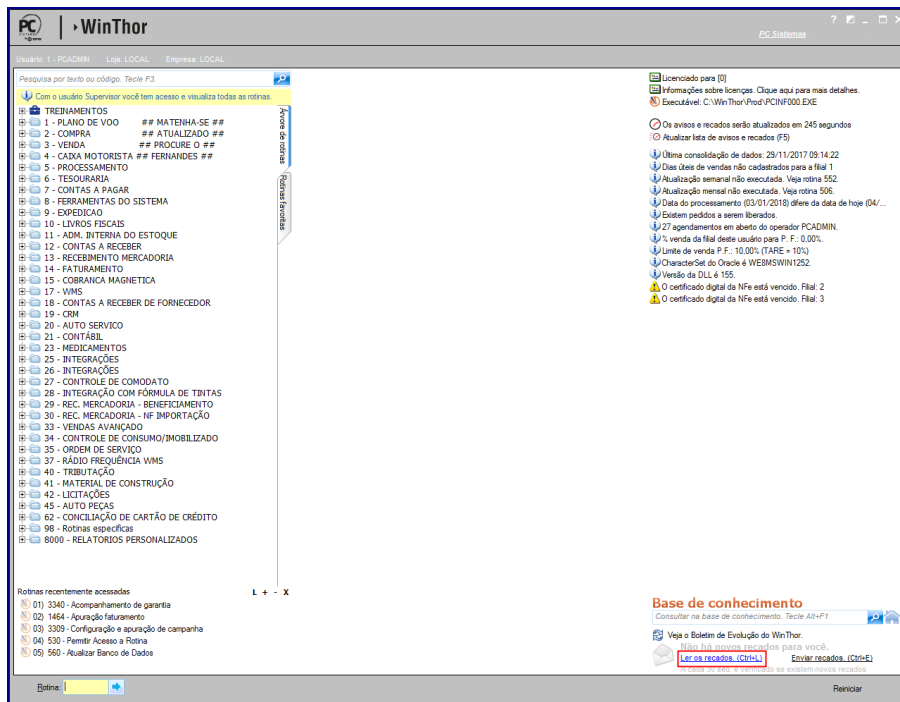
PC | WinThor

? _ □ X

PC Sistemas

Usuário: 1 - PCADMIN Loja: LOCAL Empresa: LOCAL

Pesquisa por texto ou código. Tecle F3.

Com o usuário Supervisor você tem acesso e visualiza todas as rotinas.

Árvore de rotinas

Rotinas favoritas

TREINAMENTOS
1 - PLANO DE VOO ## MATENHA-SE ##
2 - COMPRA ## ATUALIZADO ##
3 - VENDA ## PROCURE O ##
4 - CAIXA MOTORISTA ## FERNANDES ##
5 - PROCESSAMENTO
6 - TESOURARIA
7 - CONTAS A PAGAR
8 - FERRAMENTAS DO SISTEMA
9 - EXPEDICAO
10 - LIVROS FISCAIS
11 - ADM. INTERNA DO ESTOQUE
12 - CONTAS A RECEBER
13 - RECEBIMENTO MERCADORIA
14 - FATURAMENTO
15 - COBRANCA MAGNETICA
17 - WMS
18 - CONTAS A RECEBER DE FORNECEDOR
19 - CRM
20 - AUTO SERVICO
21 - CONTÁBIL
23 - MEDICAMENTOS
25 - INTEGRAÇÕES
26 - INTEGRAÇÕES
27 - CONTROLE DE COMODATO
28 - INTEGRAÇÃO COM FÓRMULA DE TINTAS
29 - REC. MERCADORIA - BENEFICIAMENTO
30 - REC. MERCADORIA - NF IMPORTAÇÃO
33 - VENDAS AVANÇADO
34 - CONTROLE DE CONSUMO/IMOBILIZADO
35 - ORDEM DE SERVIÇO
37 - RÁDIO FREQUÊNCIA WMS
40 - TRIBUTAÇÃO
41 - MATERIAL DE CONSTRUÇÃO
42 - LICITAÇÕES
45 - AUTO PEÇAS
62 - CONCILIAÇÃO DE CARTÃO DE CRÉDITO
98 - Rotinas específicas
8000 - RELATORIOS PERSONALIZADOS

Rotinas recentemente acessadas L + - X
01) 3340 - Acompanhamento de garantia
02) 1464 - Apuração faturamento
03) 3309 - Configuração e apuração de campanha
04) 530 - Permitir Acesso a Rotina
05) 560 - Atualizar Banco de Dados

Licenciado para [0]
Informações sobre licenças. Clique aqui para mais detalhes.
Executável: C:\WinThor\Prod\PCINF000.EXE

Os avisos e recados serão atualizados em 245 segundos
Atualizar lista de avisos e recados (F5)

Última consolidação de dados: 29/11/2017 09:14:22
Dias úteis de vendas não cadastrados para a filial 1
Atualização semanal não executada. Veja rotina 552.
Atualização mensal não executada. Veja rotina 506.
Data do processamento (03/01/2018) difere da data de hoje (04/...
Existem pedidos a serem liberados.
27 agendamentos em aberto do operador PCADMIN.
% venda da filial deste usuário para P. F.: 0,00%.
Limite de venda P.F.: 10,00% (TARE = 10%)
CharacterSet do Oracle é WE8MSWIN1252.
Versão da DLL é 155.
O certificado digital da NFe está vencido. Filial: 2
O certificado digital da NFe está vencido. Filial: 3

Base de conhecimento
Consultar na base de conhecimento. Tecle Alt+F1
Veja o Boletim de Evolução do WinThor.
Não há novos recados para você.
Ler os recados. (Ctrl+L) Enviar recados. (Ctrl+E)
A cada 30 seg. é verificado se existem novos recados

Rotina:
Reiniciar